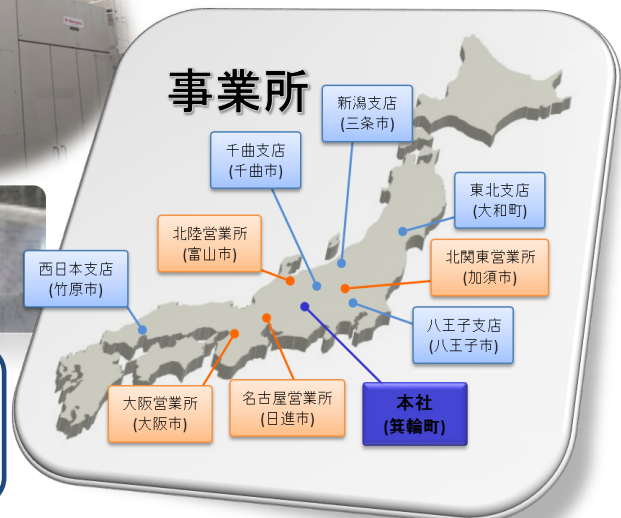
事業所

新潟支店
(三条市)

千曲支店
(千曲市)

東北支店
(大和町)

北陸営業所
(富山市)

北関東営業所
(加須市)

西日本支店
(竹原市)

八王子支店
(八王子市)

大阪営業所
(大阪市)

名古屋営業所
(日進市)

本社
(箕輪町)